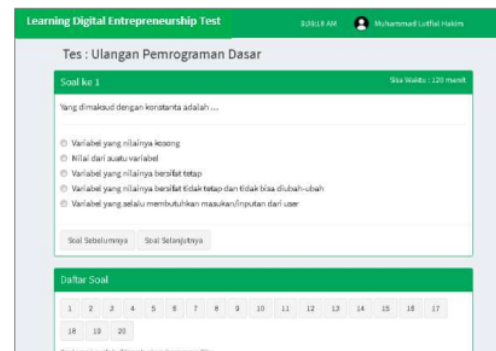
Learning Digital Entrepreneurship Test

9:20:18 AM

Muhammad Lutfial Hakim

Tes : Ulangan Pemrograman Dasar

Soal ke 1

Sisa Waktu : 120 menit

Yang dimaksud dengan konstanta adalah ....

Variabel yang nilainya kosong

Nilai dari suatu variabel

Variabel yang nilainya bersifat tetap

Variabel yang nilainya bersifat tidak tetap dan tidak bisa diubah-ubah

Variabel yang selalu membutuhkan masukan/inputan dari user

Soal Sebelumnya

Soal Selanjutnya

Daftar Soal

| 1 | 2 | 3 | 4 | 5 | 6 | 7 | 8 | 9 | 10 | 11 | 12 | 13 | 14 | 15 | 16 | 17 |
|---|---|---|---|---|---|---|---|---|---|---|---|---|---|---|---|---|
| 18 | 19 | 20 | | | | | | | | | | | | | | |

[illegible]